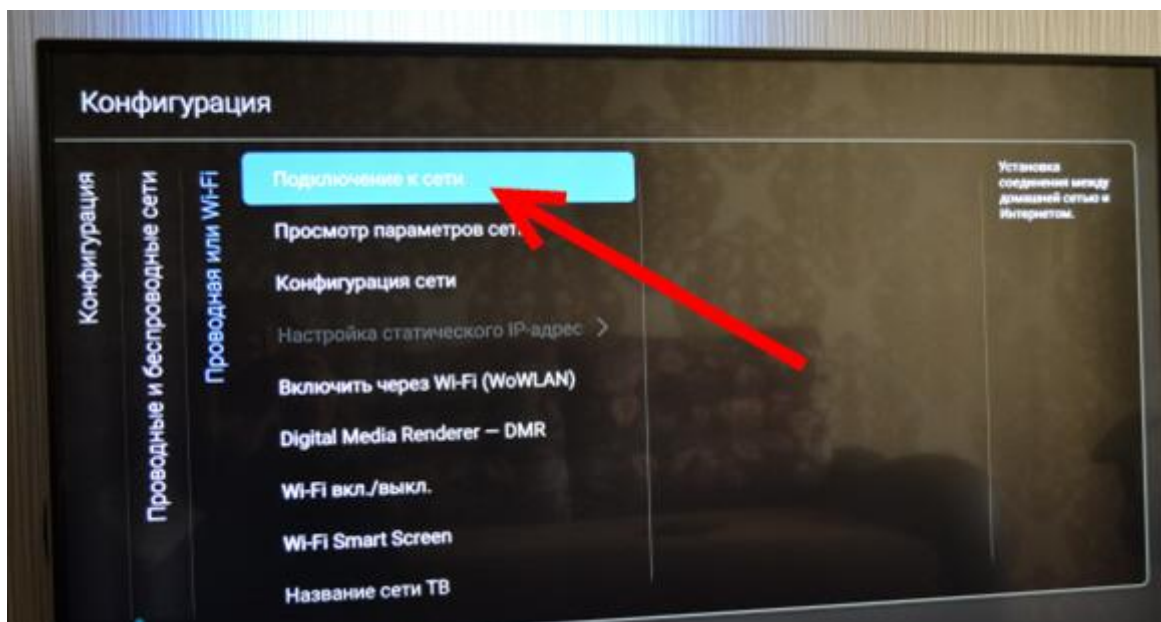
Конфигурация

Конфигурация

Проводные и беспроводные сети

Проводная или Wi-Fi

Подключение к сети

Просмотр параметров сети

Конфигурация сети

Настройка статического IP-адрес >

Включить через Wi-Fi (WoWLAN)

Digital Media Renderer — DMR

Wi-Fi вкл./выкл.

Wi-Fi Smart Screen

Название сети ТВ

Установка соединения между домашней сетью и Интернетом.